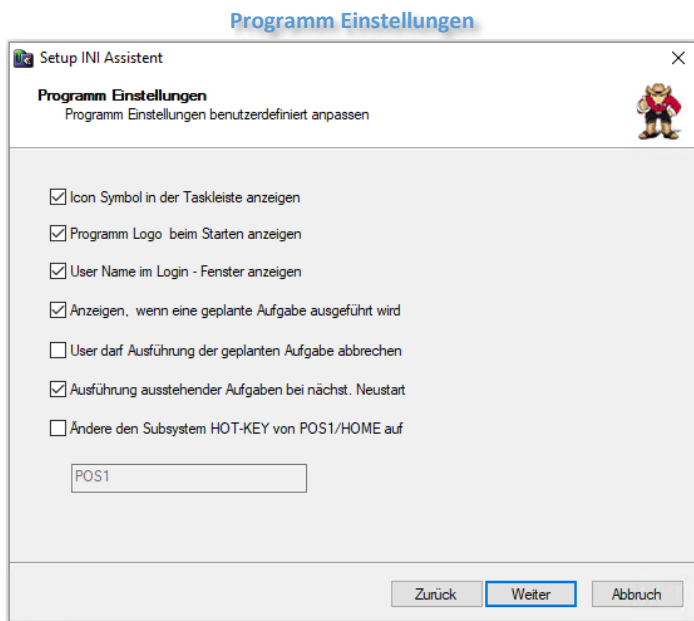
Programm Einstellungen

Setup INI Assistent

×

Programm Einstellungen
Programm Einstellungen benutzerdefiniert anpassen

☑ Icon Symbol in der Taskleiste anzeigen

☑ Programm Logo beim Starten anzeigen

☑ User Name im Login - Fenster anzeigen

☑ Anzeigen, wenn eine geplante Aufgabe ausgeführt wird

☐ User darf Ausführung der geplanten Aufgabe abbrechen

☑ Ausführung ausstehender Aufgaben bei nächst. Neustart

☐ Ändere den Subsystem HOT-KEY von POS1/HOME auf

POS1

Zurück Weiter Abbruch